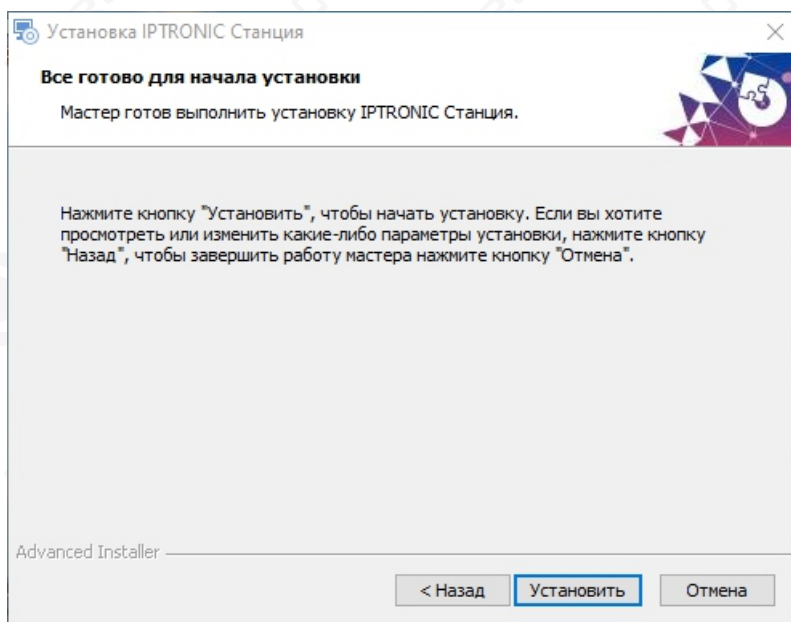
Установка IPTRONIC Станция

Все готово для начала установки

Мастер готов выполнить установку IPTRONIC Станция.

Нажмите кнопку "Установить", чтобы начать установку. Если вы хотите просмотреть или изменить какие-либо параметры установки, нажмите кнопку "Назад", чтобы завершить работу мастера нажмите кнопку "Отмена".

Advanced Installer

< Назад Установить Отмена